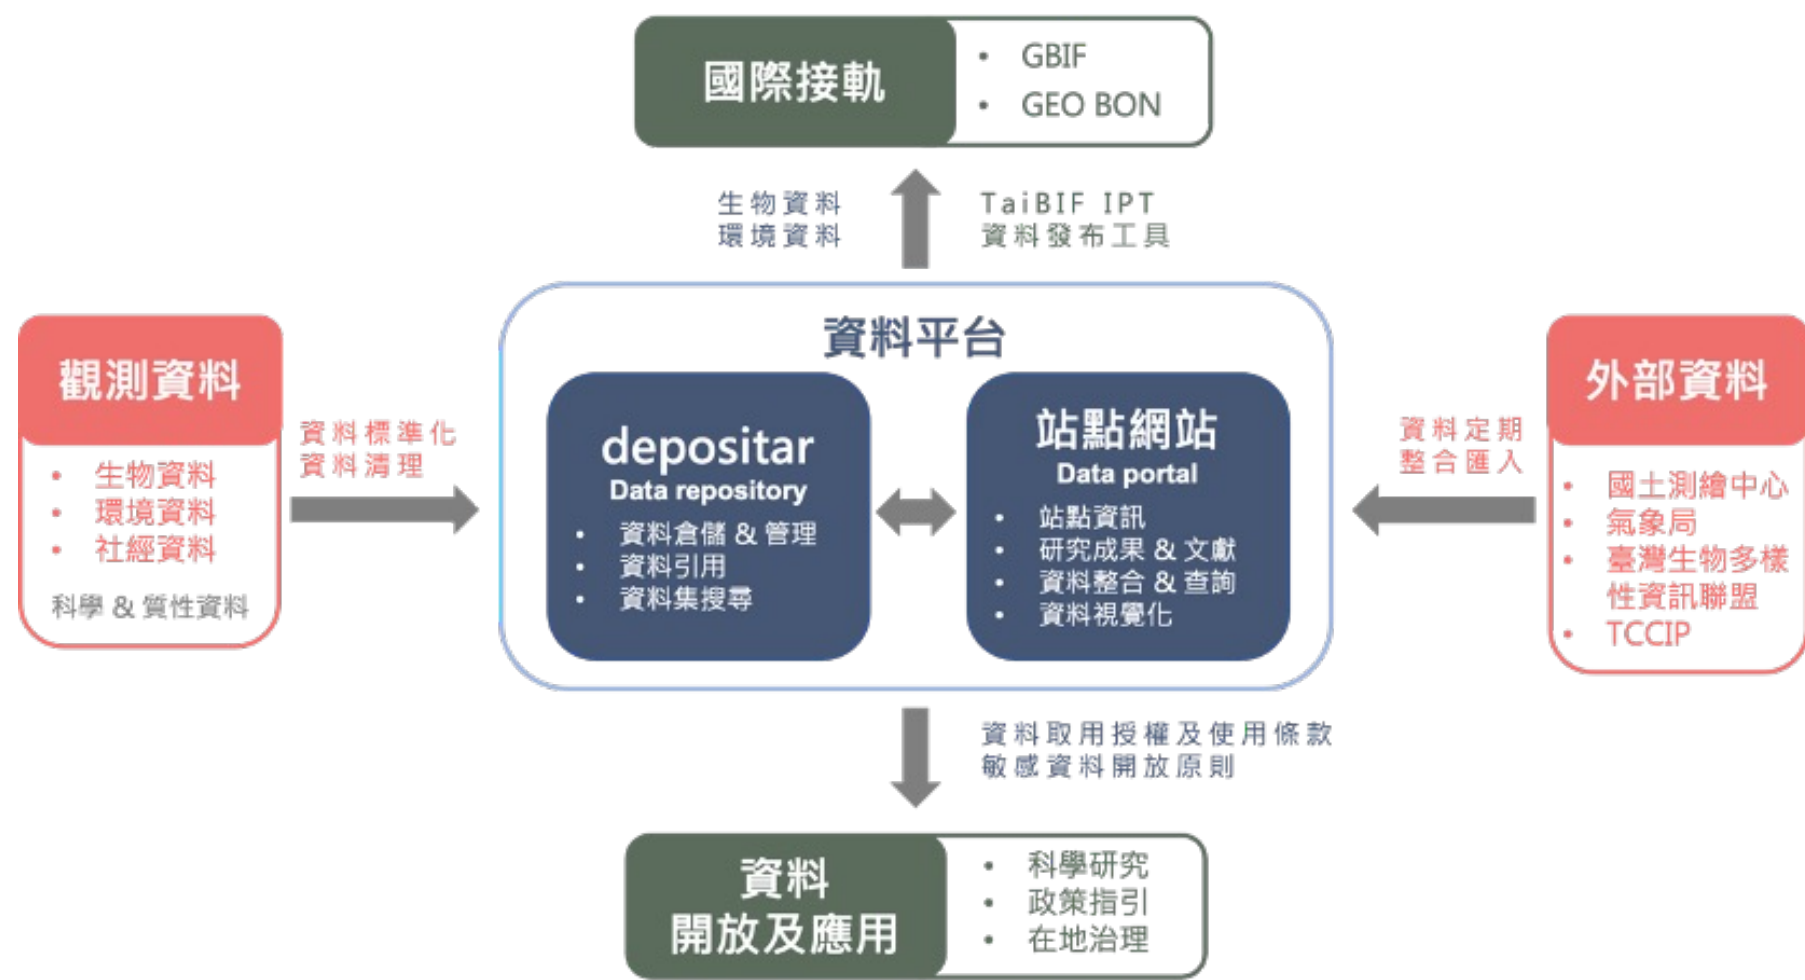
國際接軌

- GBIF
- GEO BON

生物資料
環境資料

TaiBIF IPT
資料發布工具

觀測資料

- 生物資料
- 環境資料
- 社經資料

科學 & 質性資料

資料標準化
資料清理

資料平台

depositar
Data repository

- 資料倉儲 & 管理
- 資料引用
- 資料集搜尋

站點網站
Data portal

- 站點資訊
- 研究成果 & 文獻
- 資料整合 & 查詢
- 資料視覺化

資料定期
整合匯入

外部資料

- 國土測繪中心
- 氣象局
- 臺灣生物多樣性資訊聯盟
- TCCIP

資料取用授權及使用條款
敏感資料開放原則

資料
開放及應用

- 科學研究
- 政策指引
- 在地治理